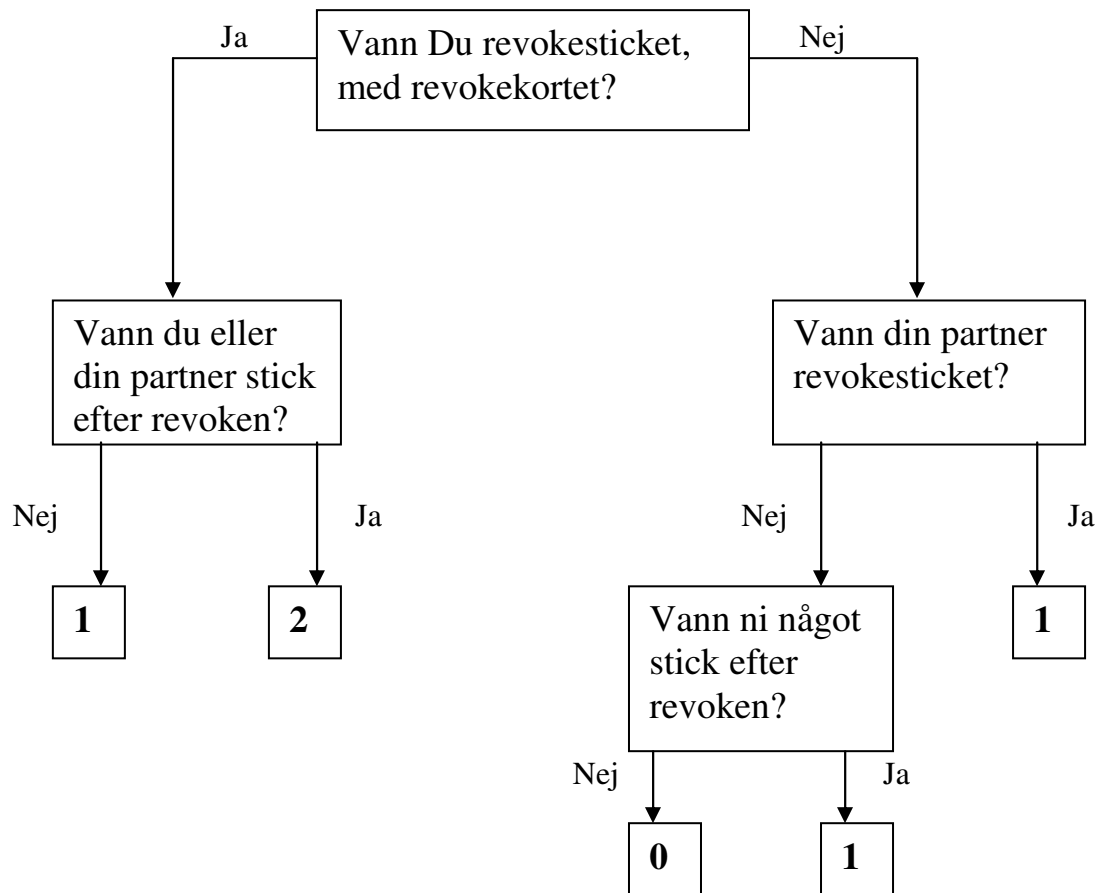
Ja

Vann Du revokesticket, med revokekortet?

Nej

Vann du eller din partner stick efter revoken?

Vann din partner revokesticket?

Nej

Ja

Nej

Ja

1

2

Vann ni något stick efter revoken?

1

Nej

Ja

0

1